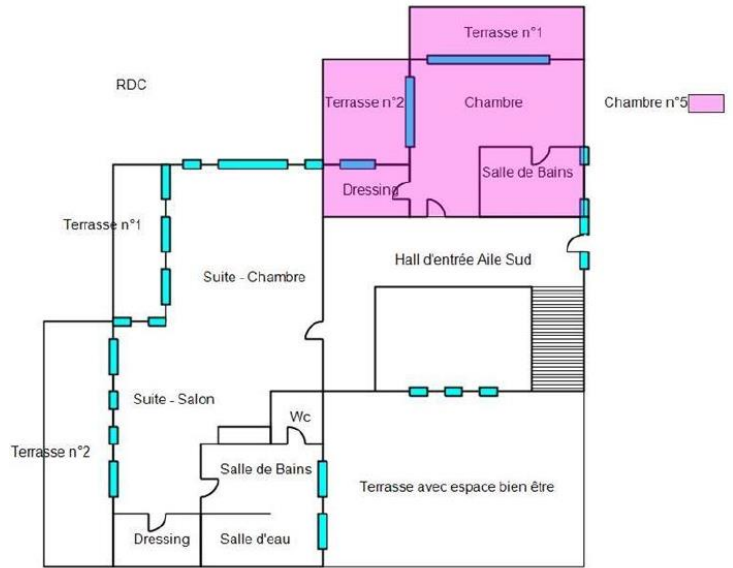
RDC

Terrasse n°1

Terrasse n°2

Chambre

Chambre n°5

Dressing

Salle de Bains

Terrasse n°1

Suite - Chambre

Hall d'entrée Aile Sud

Suite - Salon

Wc

Terrasse n°2

Salle de Bains

Terrasse avec espace bien être

Dressing

Salle d'eau